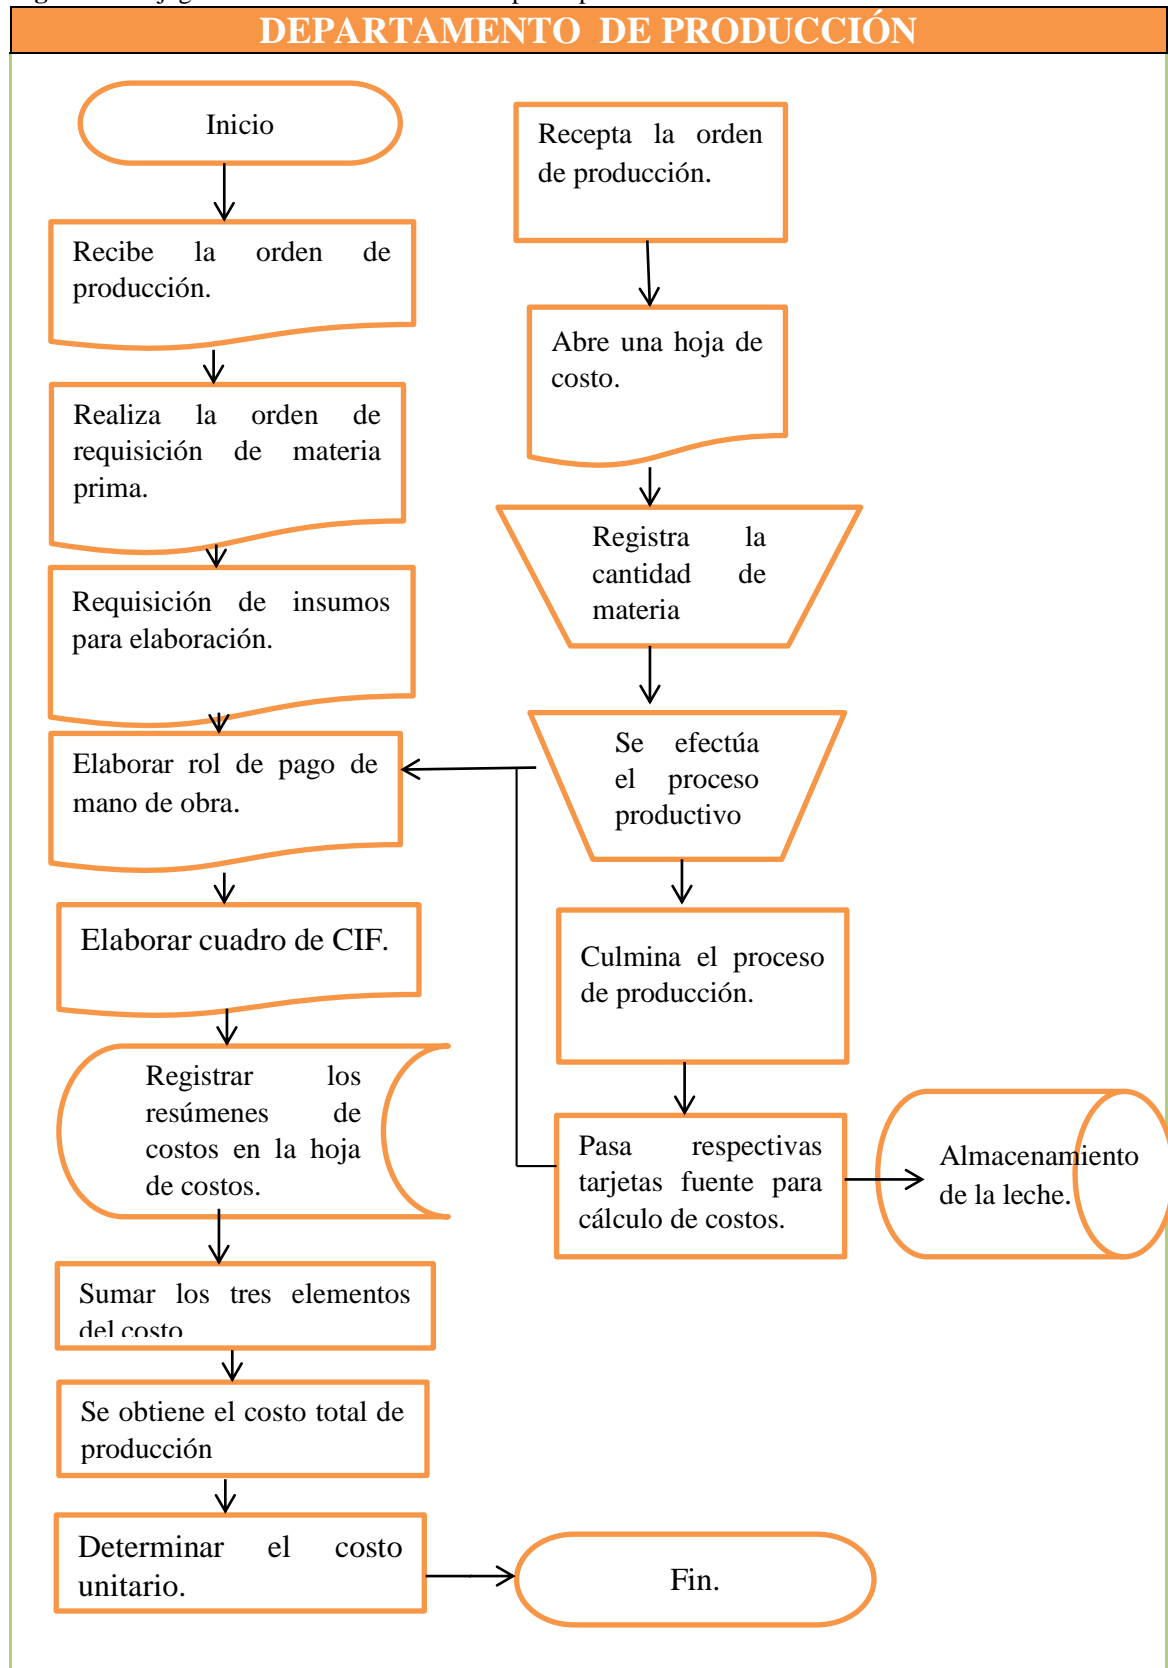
DEPARTAMENTO DE PRODUCCIÓN

Inicio

Recibe la orden de producción.

Realiza la orden de requisición de materia prima.

Requisición de insumos para elaboración.

Elaborar rol de pago de mano de obra.

Elaborar cuadro de CIF.

Registrar los resúmenes de costos en la hoja de costos.

Sumar los tres elementos del costo

Se obtiene el costo total de producción

Determinar el costo unitario.

Fin.

Recepta la orden de producción.

Abre una hoja de costo.

Registra la cantidad de materia

Se efectúa el proceso productivo

Culmina el proceso de producción.

Pasa respectivas tarjetas fuente para cálculo de costos.

Almacenamiento de la leche.